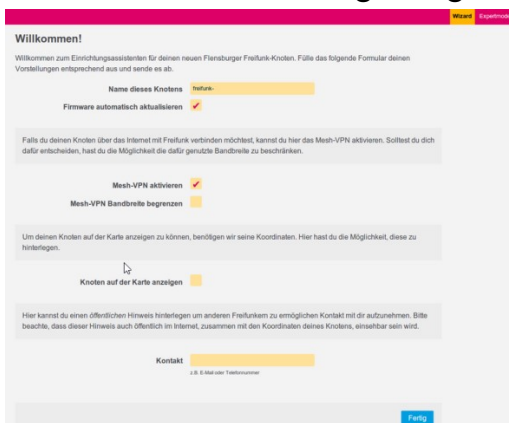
Wizard Expertmod

Willkommen!

Willkommen zum Einrichtungsassistenten für deinen neuen Flensburger Freifunk-Knoten. Fülle das folgende Formular deinen Vorstellungen entsprechend aus und sende es ab.

Name dieses Knotens freifunk-

Firmware automatisch aktualisieren ✔

Falls du deinen Knoten über das Internet mit Freifunk verbinden möchtest, kannst du hier das Mesh-VPN aktivieren. Solltest du dich dafür entscheiden, hast du die Möglichkeit die dafür genutzte Bandbreite zu beschränken.

Mesh-VPN aktivieren ✔

Mesh-VPN Bandbreite begrenzen

Um deinen Knoten auf der Karte anzeigen zu können, benötigen wir seine Koordinaten. Hier hast du die Möglichkeit, diese zu hinterlegen.

Knoten auf der Karte anzeigen

Hier kannst du einen öffentlichen Hinweis hinterlegen um anderen Freifunkern zu ermöglichen Kontakt mit dir aufzunehmen. Bitte beachte, dass dieser Hinweis auch öffentlich im Internet, zusammen mit den Koordinaten deines Knotens, einsehbar sein wird.

Kontakt

z.B. E-Mail oder Telefonnummer

Fertig